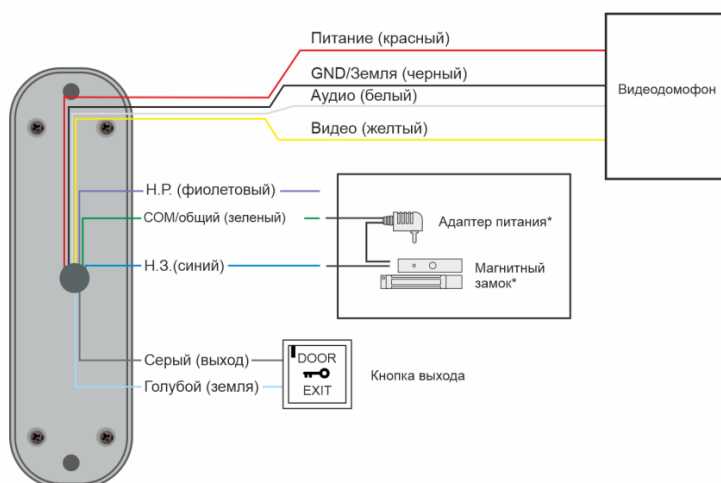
Питание (красный)
GND/Земля (черный)
Аудио (белый)
Видео (желтый)
Видеодомофон
Н.Р. (фиолетовый)
COM/общий (зеленый)
Адаптер питания*
Н.З.(синий)
Магнитный замок*
Серый (выход)
Голубой (земля)
DOOR
EXIT
Кнопка выхода